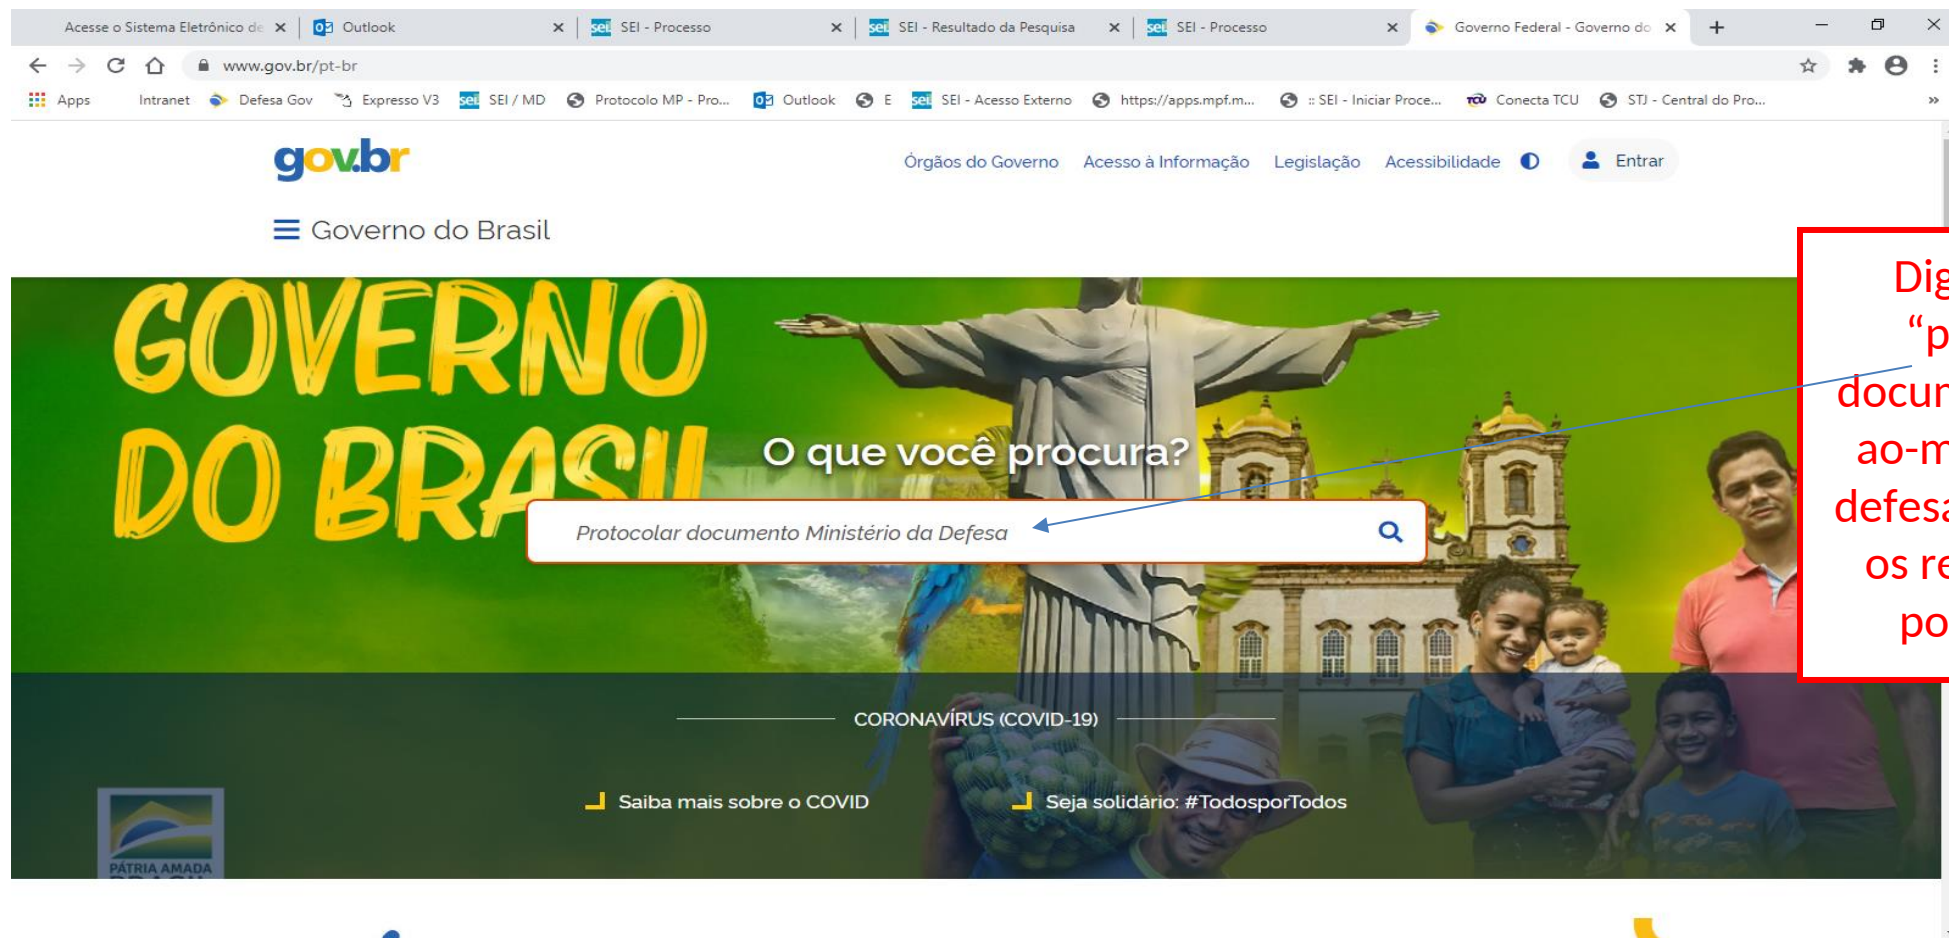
Acesse o Sistema Eletrônico de ✕ Outlook ✕ SEI - Processo ✕ SEI - Resultado da Pesquisa ✕ SEI - Processo ✕ Governo Federal - Governo do ✕ +

www.gov.br/pt-br

Apps Intranet Defesa Gov Expresso V3 SEI / MD Protocolo MP - Pro... Outlook E SEI - Acesso Externo https://apps.mpf.m... :: SEI - Iniciar Proce... Conecta TCU STJ - Central do Pro... »

gov.br

Órgãos do Governo Acesso à Informação Legislação Acessibilidade Entrar

Governo do Brasil

GOVERNO DO BRASIL

O que você procura?

Protocolar documento Ministério da Defesa

Dig "p docu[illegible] ao-m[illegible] defes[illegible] os re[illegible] po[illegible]

CORONAVÍRUS (COVID-19)

Saiba mais sobre o COVID

Seja solidário: #TodosporTodos

PÁTRIA AMADA